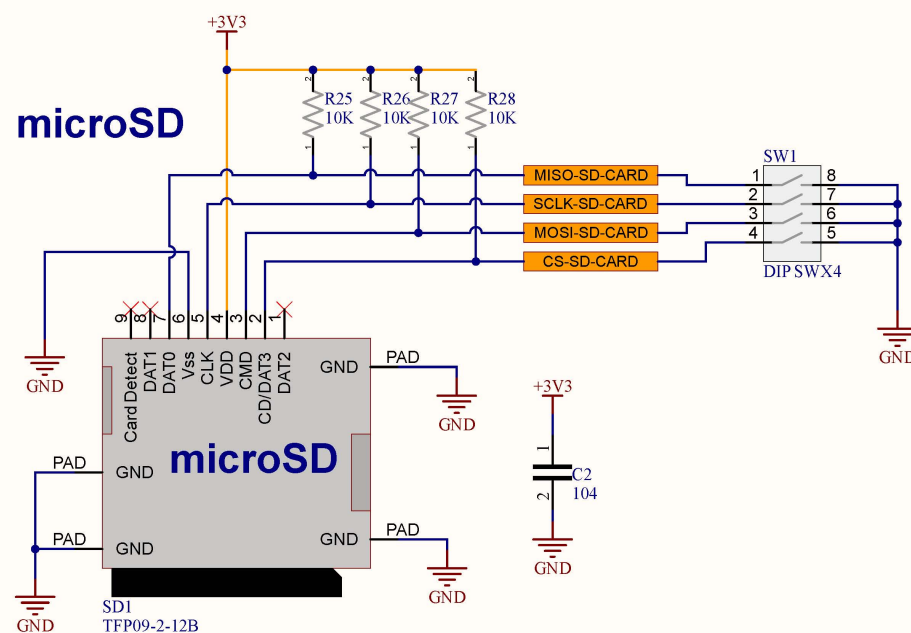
microSD

+3V3

R25 10K
R26 10K
R27 10K
R28 10K

2 1 2 1 2 1 2 1

MISO-SD-CARD
SCLK-SD-CARD
MOSI-SD-CARD
CS-SD-CARD

SW1
1 8
2 7
3 6
4 5
DIP SWX4

GND

9 8 7 6 5 4 3 2 1

Card Detect
DAT1
DAT0
Vss
CLK
VDD
CMD
CD/DAT3
DAT2

GND
PAD
GND

microSD

PAD
GND
PAD
GND

GND
PAD
GND

GND
GND

+3V3
1
C2
104
2
GND

SD1
TFP09-2-12B